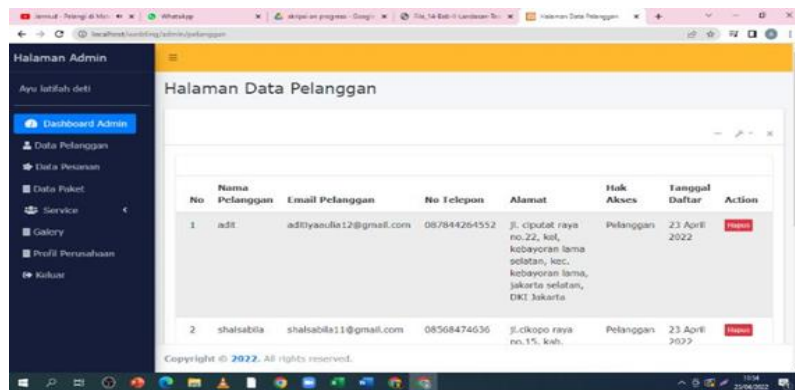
Jemput - Pelangi di Mo... | WhatsApp | skripsi on progress - Googl... | File_14 Bab II Landasan Te... | Halaman Data Pelanggan

localhost/laundry/admin/pelanggan

Halaman Admin

Ayu latifah deti

Dashboard Admin
Data Pelanggan
Data Pesanan
Data Paket
Service
Galery
Profil Perusahaan
Keluar

Halaman Data Pelanggan

| No | Nama Pelanggan | Email Pelanggan | No Telepon | Alamat | Hak Akses | Tanggal Daftar | Action |
|---|---|---|---|---|---|---|---|
| 1 | adit | adityaaulia12@gmail.com | 087844264552 | Jl. ciputat raya no.22, kel, kebayoran lama selatan, kec. kebayoran lama, jakarta selatan, DKI Jakarta | Pelanggan | 23 April 2022 | Hapus |
| 2 | shalsabila | shalsabila11@gmail.com | 08568474636 | Jl.cikopo raya no.15, kab. | Pelanggan | 23 April 2022 | Hapus |

Copyright © 2022. All rights reserved.

10:34
25/06/2022